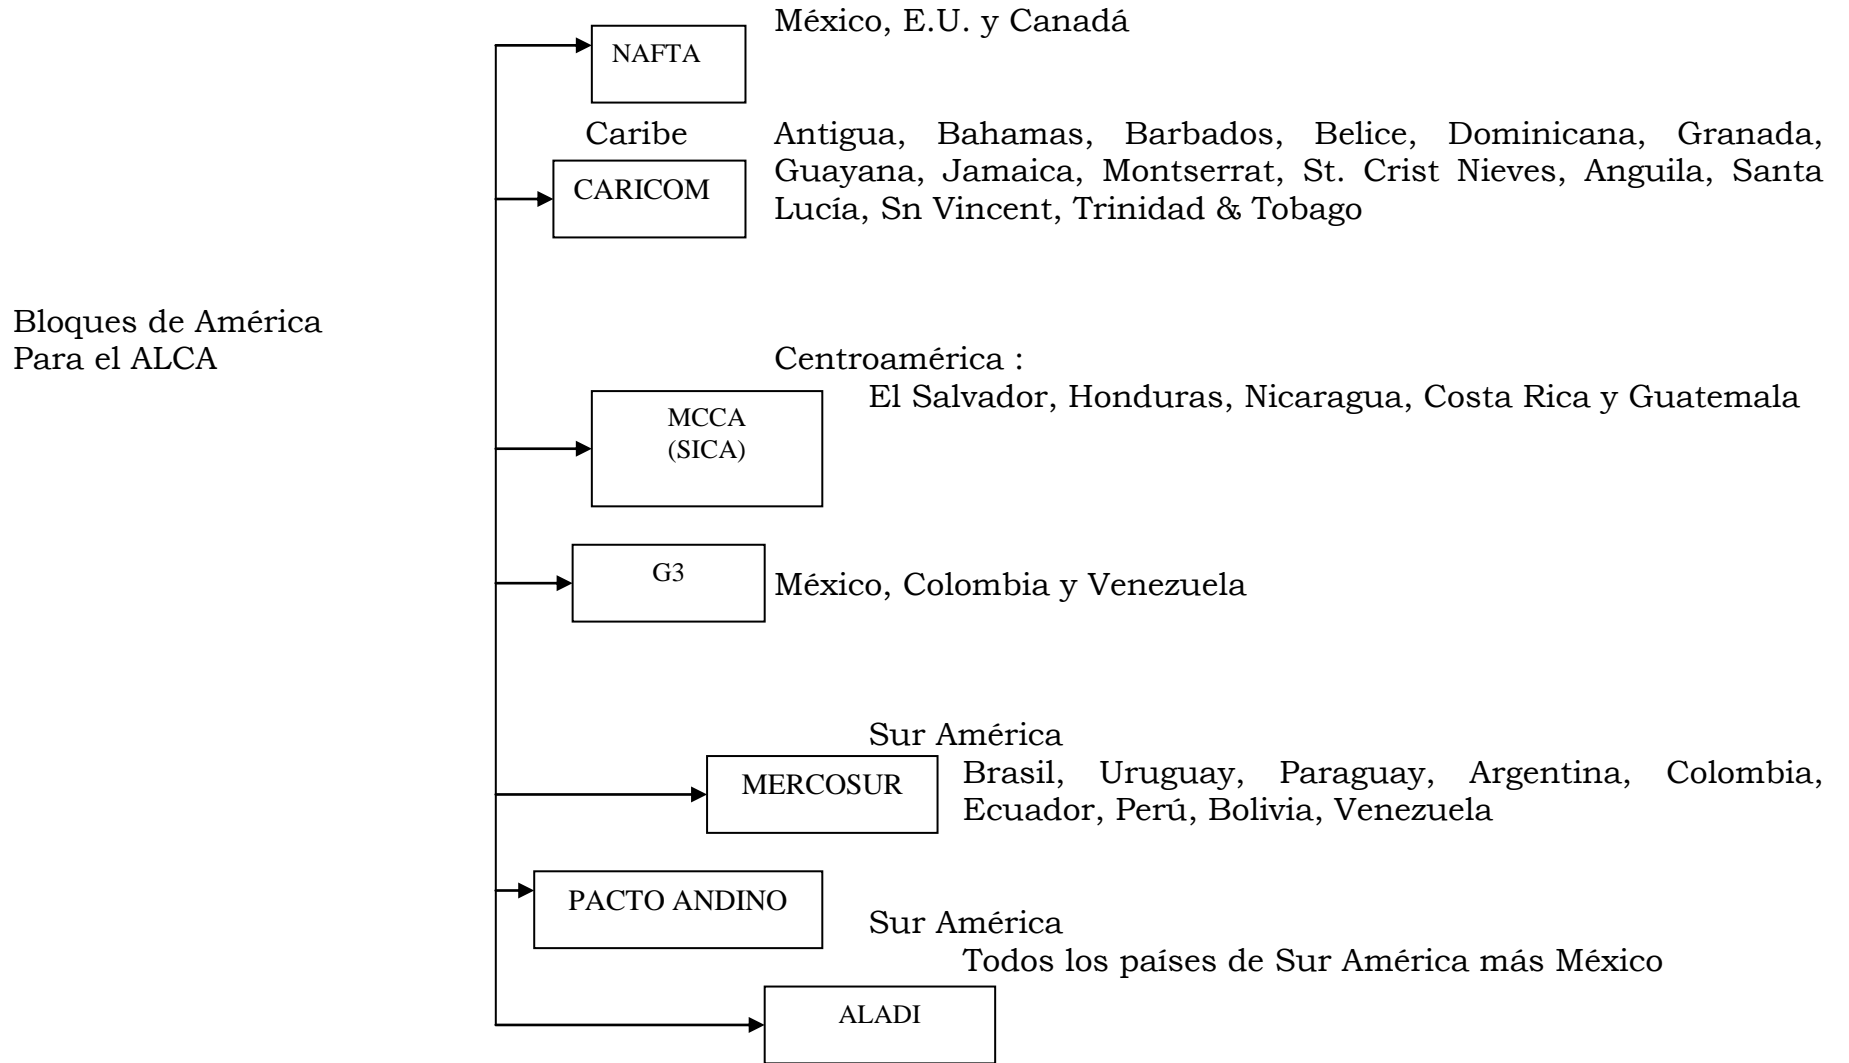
Bloques de América
Para el ALCA

NAFTA

México, E.U. y Canadá

Caribe

CARICOM

Antigua, Bahamas, Barbados, Belice, Dominicana, Granada, Guayana, Jamaica, Montserrat, St. Crist Nieves, Anguila, Santa Lucía, Sn Vincent, Trinidad & Tobago

Centroamérica :
El Salvador, Honduras, Nicaragua, Costa Rica y Guatemala

MCCA
(SICA)

G3

México, Colombia y Venezuela

Sur América
Brasil, Uruguay, Paraguay, Argentina, Colombia, Ecuador, Perú, Bolivia, Venezuela

MERCOSUR

PACTO ANDINO

Sur América
Todos los países de Sur América más México

ALADI